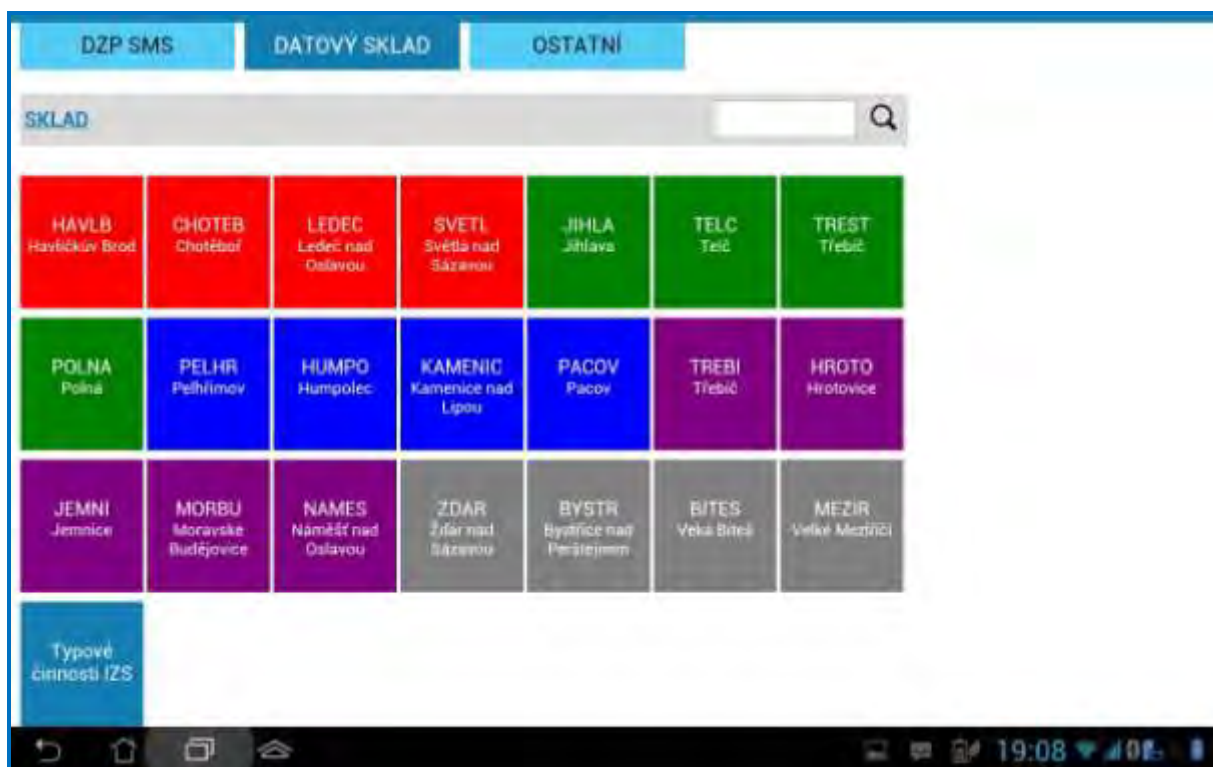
DZP SMS
DATOVÝ SKLAD
OSTATNÍ

SKLAD

HAVLB
Havlíčkův Brod

CHOTEB
Chotěboř

LEDEC
Ledeč nad Oslavou

SVETL
Světla nad Sázavou

JIHLA
Jihlava

TELC
Telč

TREST
Třebíč

POLNA
Polná

PELHR
Pelhřimov

HUMPO
Humpolec

KAMENIC
Kamenice nad Lipou

PACOV
Pacov

TREBI
Třebíč

HROTO
Hrotovice

JEMNI
Jemnice

MORBU
Moravské Budějovice

NAMES
Náměšť nad Oslavou

ZDAR
Žďár nad Sázavou

BYSTR
Bystřice nad Perštejnem

BITES
Veká Biteš

MEZIR
Velké Meziříčí

Typové činnosti IZS

19:08